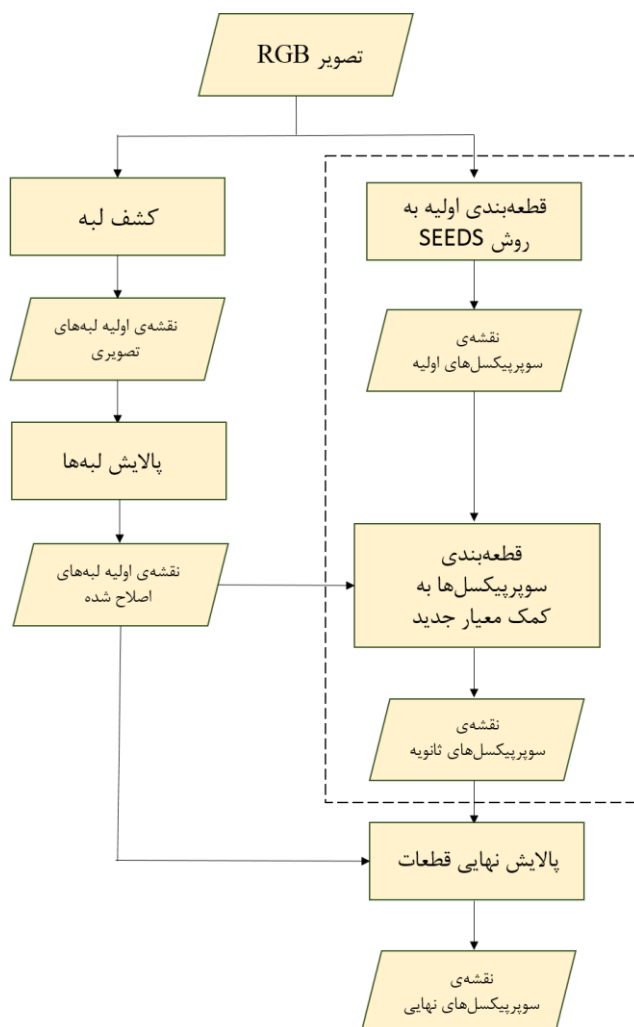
تصویر RGB

قطعه‌بندی اولیه به روش SEEDS

کشف لبه

نقشه‌ی سوپرپیکسل‌های اولیه

نقشه‌ی اولیه لبه‌های تصویری

پالایش لبه‌ها

قطعه‌بندی سوپرپیکسل‌ها به کمک معیار جدید

نقشه‌ی اولیه لبه‌های اصلاح شده

نقشه‌ی سوپرپیکسل‌های ثانویه

پالایش نهایی قطعات

نقشه‌ی سوپرپیکسل‌های نهایی